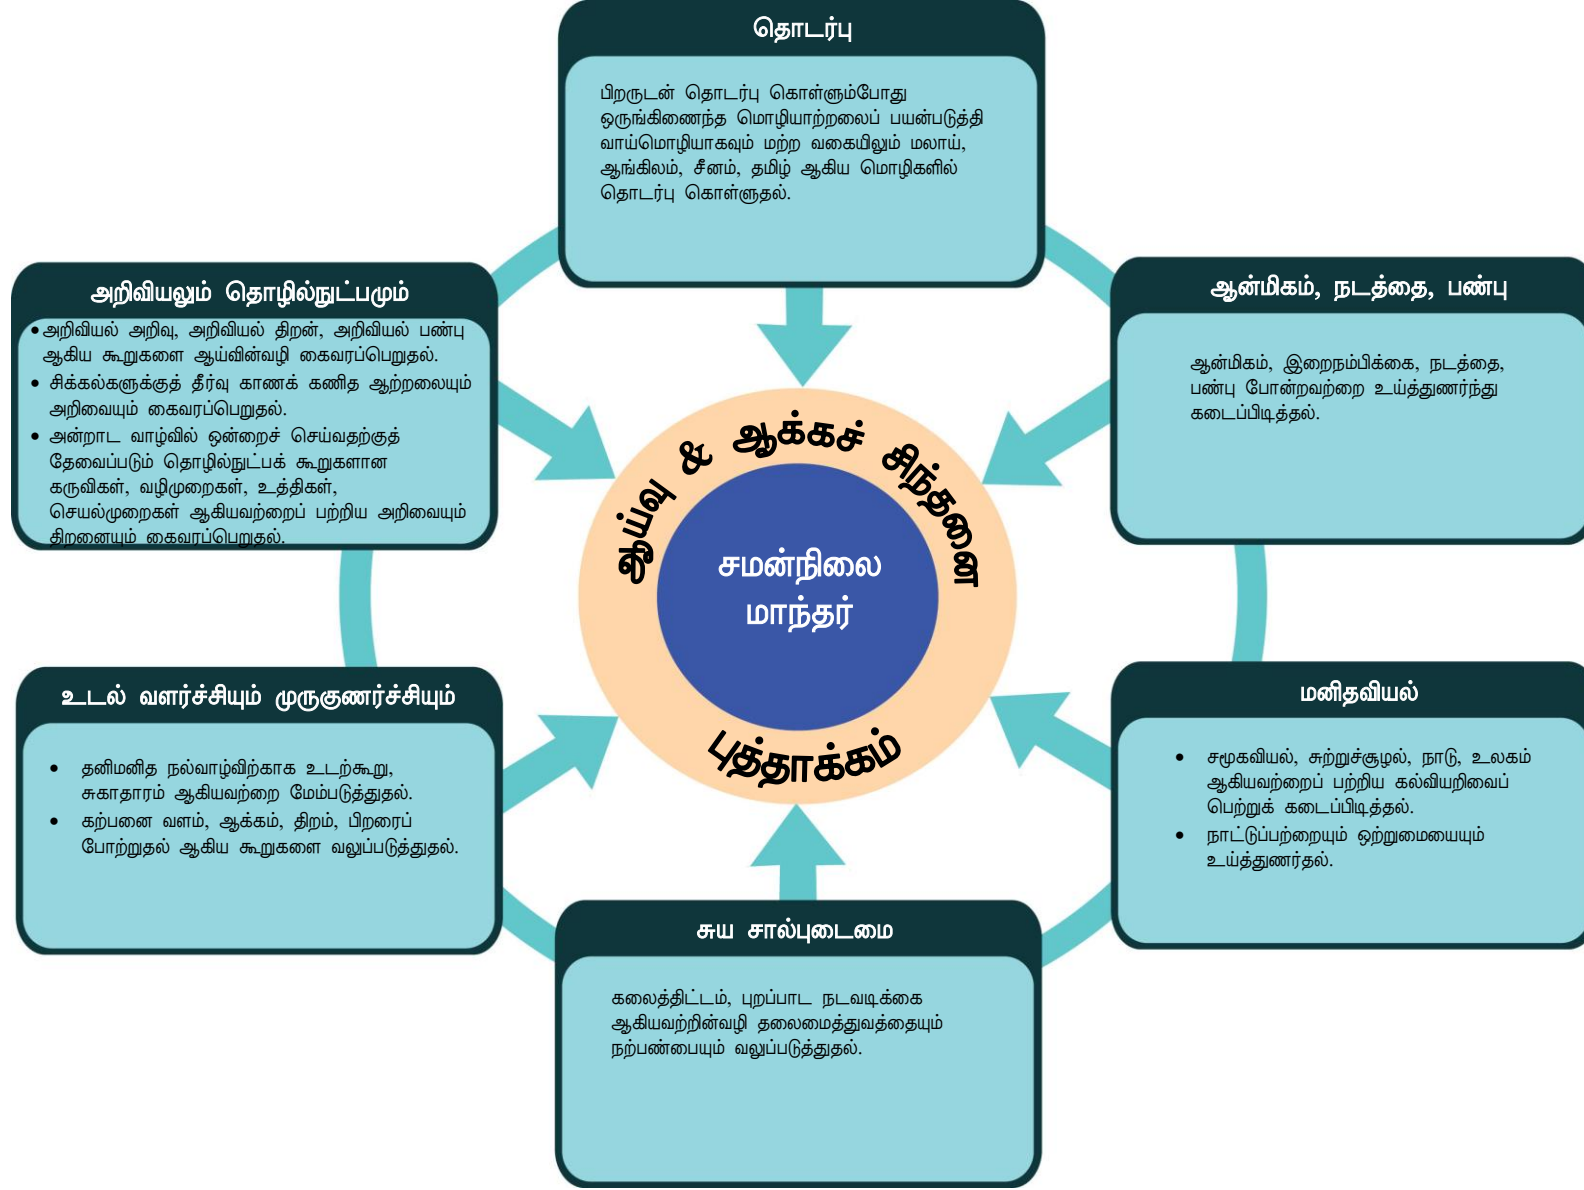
தொடர்பு

பிறருடன் தொடர்பு கொள்ளும்போது ஒருங்கிணைந்த மொழியாற்றலைப் பயன்படுத்தி வாய்மொழியாகவும் மற்ற வகையிலும் மலாய், ஆங்கிலம், சீனம், தமிழ் ஆகிய மொழிகளில் தொடர்பு கொள்ளுதல்.

அறிவியலும் தொழில்நுட்பமும்

• அறிவியல் அறிவு, அறிவியல் திறன், அறிவியல் பண்பு ஆகிய கூறுகளை ஆய்வின்வழி கைவரப்பெறுதல்.
• சிக்கல்களுக்குத் தீர்வு காணக் கணித ஆற்றலையும் அறிவையும் கைவரப்பெறுதல்.
• அன்றாட வாழ்வில் ஒன்றைச் செய்வதற்குத் தேவைப்படும் தொழில்நுட்பக் கூறுகளான கருவிகள், வழிமுறைகள், உத்திகள், செயல்முறைகள் ஆகியவற்றைப் பற்றிய அறிவையும் திறனையும் கைவரப்பெறுதல்.

ஆன்மிகம், நடத்தை, பண்பு

ஆன்மிகம், இறைநம்பிக்கை, நடத்தை, பண்பு போன்றவற்றை உய்த்துணர்ந்து கடைப்பிடித்தல்.

ஆய்வு & ஆக்கச் சிந்தனை

சமன்நிலை மாந்தர்

புத்தாக்கம்

உடல் வளர்ச்சியும் முருகுணர்ச்சியும்

• தனிமனித நல்வாழ்விற்காக உடற்கூறு, சுகாதாரம் ஆகியவற்றை மேம்படுத்துதல்.
• கற்பனை வளம், ஆக்கம், திறம், பிறரைப் போற்றுதல் ஆகிய கூறுகளை வலுப்படுத்துதல்.

மனிதவியல்

• சமூகவியல், சுற்றுச்சூழல், நாடு, உலகம் ஆகியவற்றைப் பற்றிய கல்வியறிவைப் பெற்றுக் கடைப்பிடித்தல்.
• நாட்டுப்பற்றையும் ஒற்றுமையையும் உய்த்துணர்தல்.

சுய சால்புடைமை

கலைத்திட்டம், புறப்பாட நடவடிக்கை ஆகியவற்றின்வழி தலைமைத்துவத்தையும் நற்பண்பையும் வலுப்படுத்துதல்.